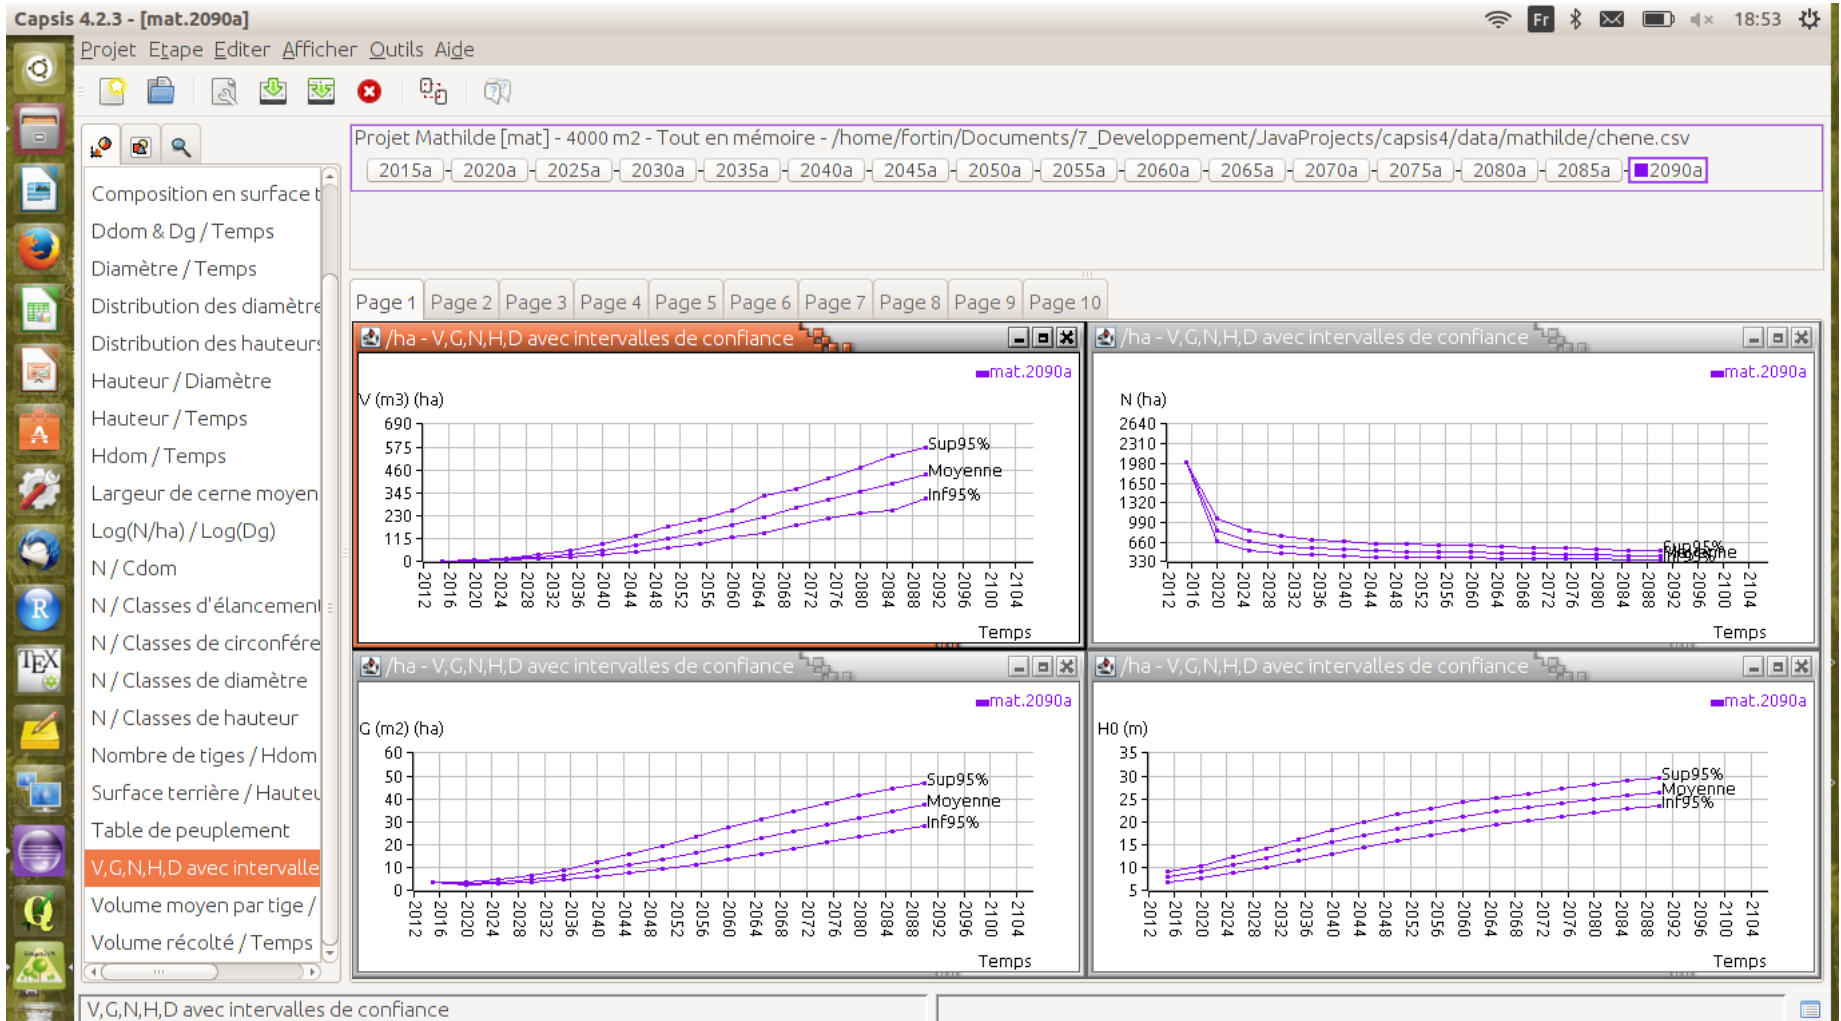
Capsis 4.2.3 - [mat.2090a]

Fr 18:53

Projet Etape Editer Afficher Outils Aide

Projet Mathilde [mat] - 4000 m2 - Tout en mémoire - /home/fortin/Documents/7_Developpement/JavaProjects/capsis4/data/mathilde/chene.csv

2015a 2020a 2025a 2030a 2035a 2040a 2045a 2050a 2055a 2060a 2065a 2070a 2075a 2080a 2085a 2090a

Composition en surface t
Ddom & Dg / Temps
Diamètre / Temps
Distribution des diamètre
Distribution des hauteurs
Hauteur / Diamètre
Hauteur / Temps
Hdom / Temps
Largeur de cerne moyen
Log(N/ha) / Log(Dg)
N / Cdom
N / Classes d'élancement
N / Classes de circonfére
N / Classes de diamètre
N / Classes de hauteur
Nombre de tiges / Hdom
Surface terrière / Hauteu
Table de peuplement
V,G,N,H,D avec intervalle
Volume moyen par tige /
Volume récolté / Temps

Page 1 Page 2 Page 3 Page 4 Page 5 Page 6 Page 7 Page 8 Page 9 Page 10

/ha - V,G,N,H,D avec intervalles de confiance

mat.2090a

V (m3) (ha)

690 575 460 345 230 115 0

Sup95%
Moyenne
Inf95%

2012 2016 2020 2024 2028 2032 2036 2040 2044 2048 2052 2056 2060 2064 2068 2072 2076 2080 2084 2088 2092 2096 2100 2104

Temps

/ha - V,G,N,H,D avec intervalles de confiance

mat.2090a

N (ha)

2640 2310 1980 1650 1320 990 660 330

Sup95%
Moyenne
Inf95%

2012 2016 2020 2024 2028 2032 2036 2040 2044 2048 2052 2056 2060 2064 2068 2072 2076 2080 2084 2088 2092 2096 2100 2104

Temps

/ha - V,G,N,H,D avec intervalles de confiance

mat.2090a

G (m2) (ha)

60 50 40 30 20 10 0

Sup95%
Moyenne
Inf95%

2012 2016 2020 2024 2028 2032 2036 2040 2044 2048 2052 2056 2060 2064 2068 2072 2076 2080 2084 2088 2092 2096 2100 2104

Temps

/ha - V,G,N,H,D avec intervalles de confiance

mat.2090a

H0 (m)

35 30 25 20 15 10 5

Sup95%
Moyenne
Inf95%

2012 2016 2020 2024 2028 2032 2036 2040 2044 2048 2052 2056 2060 2064 2068 2072 2076 2080 2084 2088 2092 2096 2100 2104

Temps

V,G,N,H,D avec intervalles de confiance